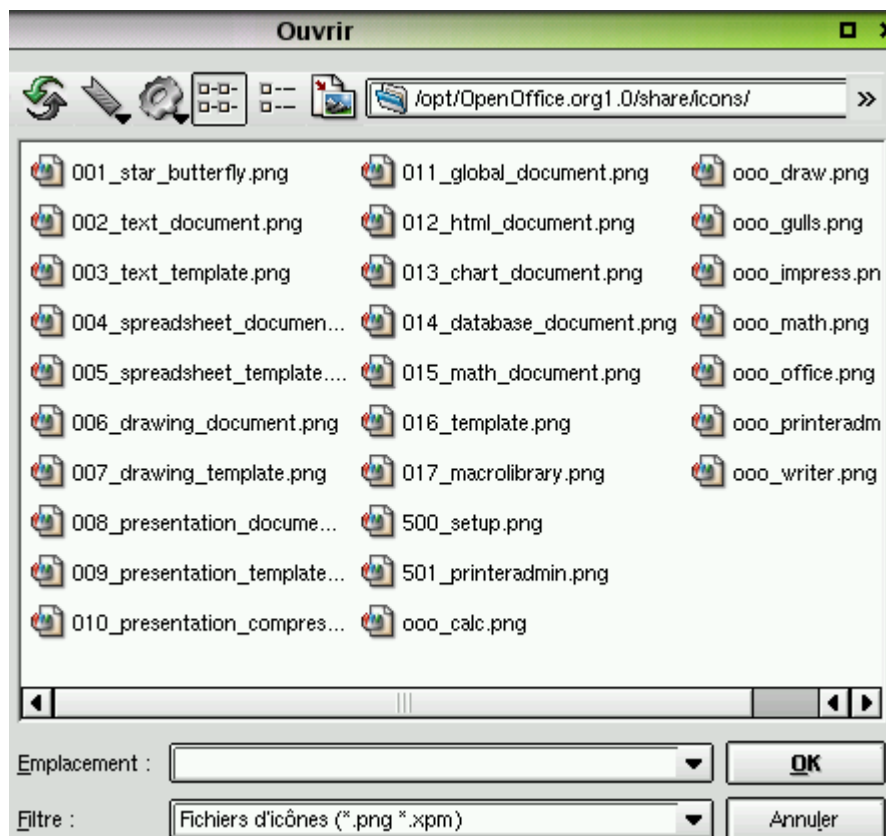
Ouvrir

/opt/OpenOffice.org1.0/share/icons/

001_star_butterfly.png
002_text_document.png
003_text_template.png
004_spreadsheet_documen...
005_spreadsheet_template....
006_drawing_document.png
007_drawing_template.png
008_presentation_docume...
009_presentation_template...
010_presentation_compres...

011_global_document.png
012_html_document.png
013_chart_document.png
014_database_document.png
015_math_document.png
016_template.png
017_macrolibrary.png
500_setup.png
501_printeradmin.png
ooo_calc.png

ooo_draw.png
ooo_gulls.png
ooo_impress.pn
ooo_math.png
ooo_office.png
ooo_printeradm
ooo_writer.png

Emplacement :
OK

Filtre :
Fichiers d'icônes (*.png *.xpm)
Annuler